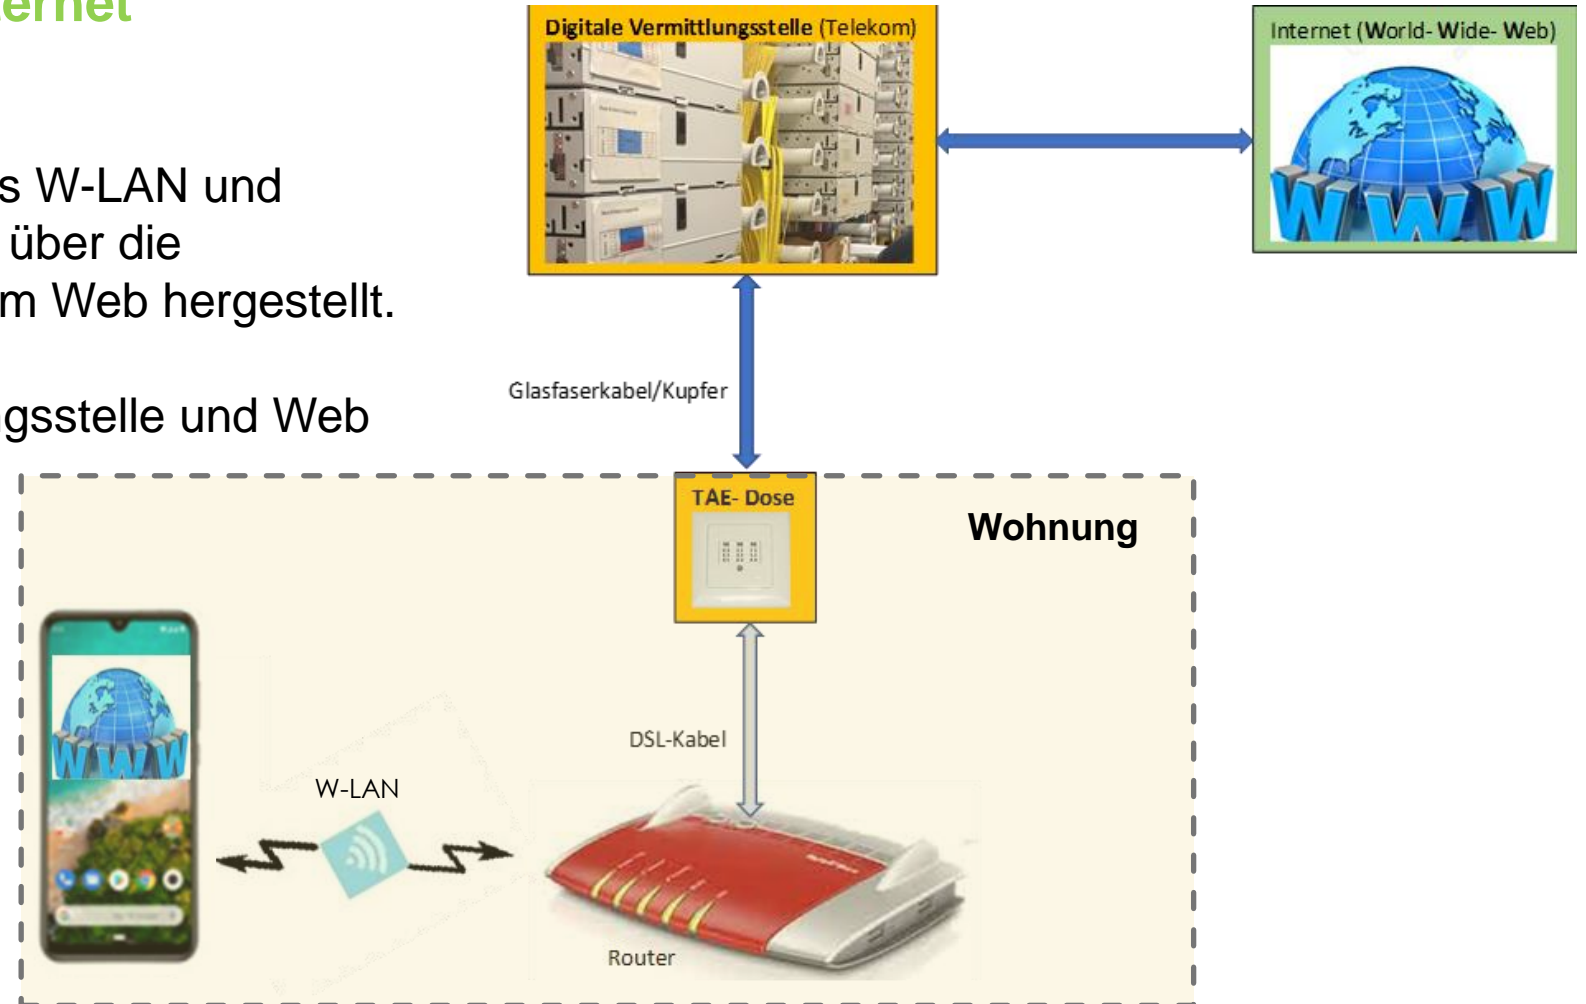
ernet

s W-LAN und über die m Web hergestellt.

gsstelle und Web

Digitale Vermittlungsstelle (Telekom)

Internet (World- Wide- Web)

WWW

Glasfaserkabel/Kupfer

TAE- Dose

Wohnung

WWW

DSL-Kabel

W-LAN

Router